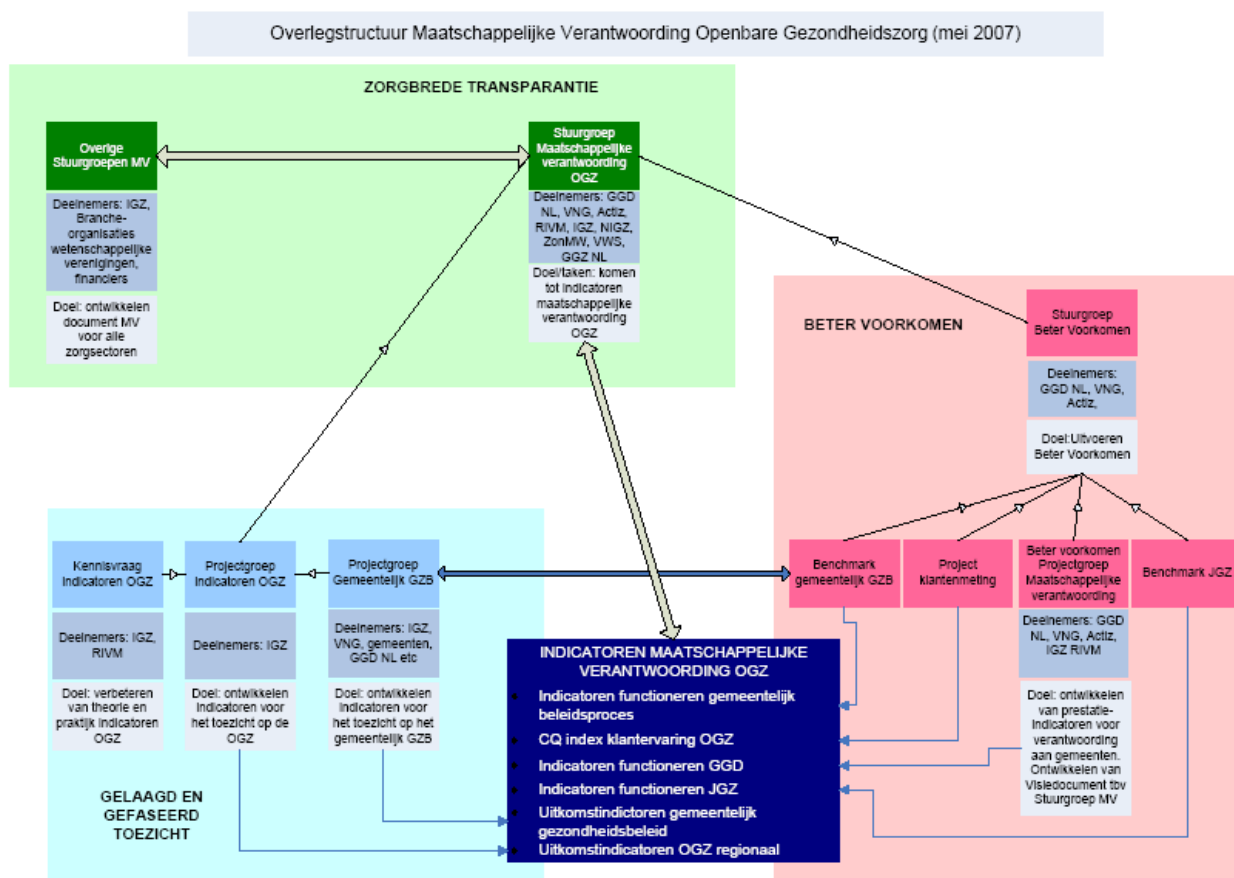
Overlegstructuur Maatschappelijke Verantwoording Openbare Gezondheidszorg (mei 2007)

ZORGBREDE TRANSPARANTIE

Overige Stuurgroepen MV

Deelnemers: IGZ, Branche-organisaties wetenschappelijke verenigingen, financiers

Doel: ontwikkelen document MV voor alle zorgsectoren

Stuurgroep Maatschappelijke verantwoording OGZ

Deelnemers: GGD NL, VNG, Actiz, RIVM, IGZ, NIGZ, ZonMW, VWS, GGZ NL

Doel/taken: komen tot indicatoren maatschappelijke verantwoording OGZ

BETER VOORKOMEN

Stuurgroep Beter Voorkomen

Deelnemers: GGD NL, VNG, Actiz,

Doel:Uitvoeren Beter Voorkomen

Benchmark gemeentelijk GZB

Project klantenmeting

Beter voorkomen Projectgroep Maatschappelijke verantwoording

Benchmark JGZ

Deelnemers: GGD NL, VNG, Actiz, IGZ RIVM

Doel: ontwikkelen van prestatie-indicatoren voor verantwoording aan gemeenten. Ontwikkelen van Visiedocument tbv Stuurgroep MV

Kennisvraag Indicatoren OGZ

Deelnemers: IGZ, RIVM

Doel: verbeteren van theorie en praktijk indicatoren OGZ

Projectgroep Indicatoren OGZ

Deelnemers: IGZ

Doel: ontwikkelen indicatoren voor het toezicht op de OGZ

Projectgroep Gemeentelijk GZB

Deelnemers: IGZ, VNG, gemeenten, GGD NL etc

Doel: ontwikkelen indicatoren voor het toezicht op het gemeentelijk GZB

GELAAGD EN GEFASEERD TOEZICHT

INDICATOREN MAATSCHAPPELIJKE VERANTWOORDING OGZ
- Indicatoren functioneren gemeentelijk beleidsproces
- CQ index klantervaring OGZ
- Indicatoren functioneren GGD
- Indicatoren functioneren JGZ
- Uitkomstindictoren gemeentelijk gezondheidsbeleid
- Uitkomstindicatoren OGZ regionaal